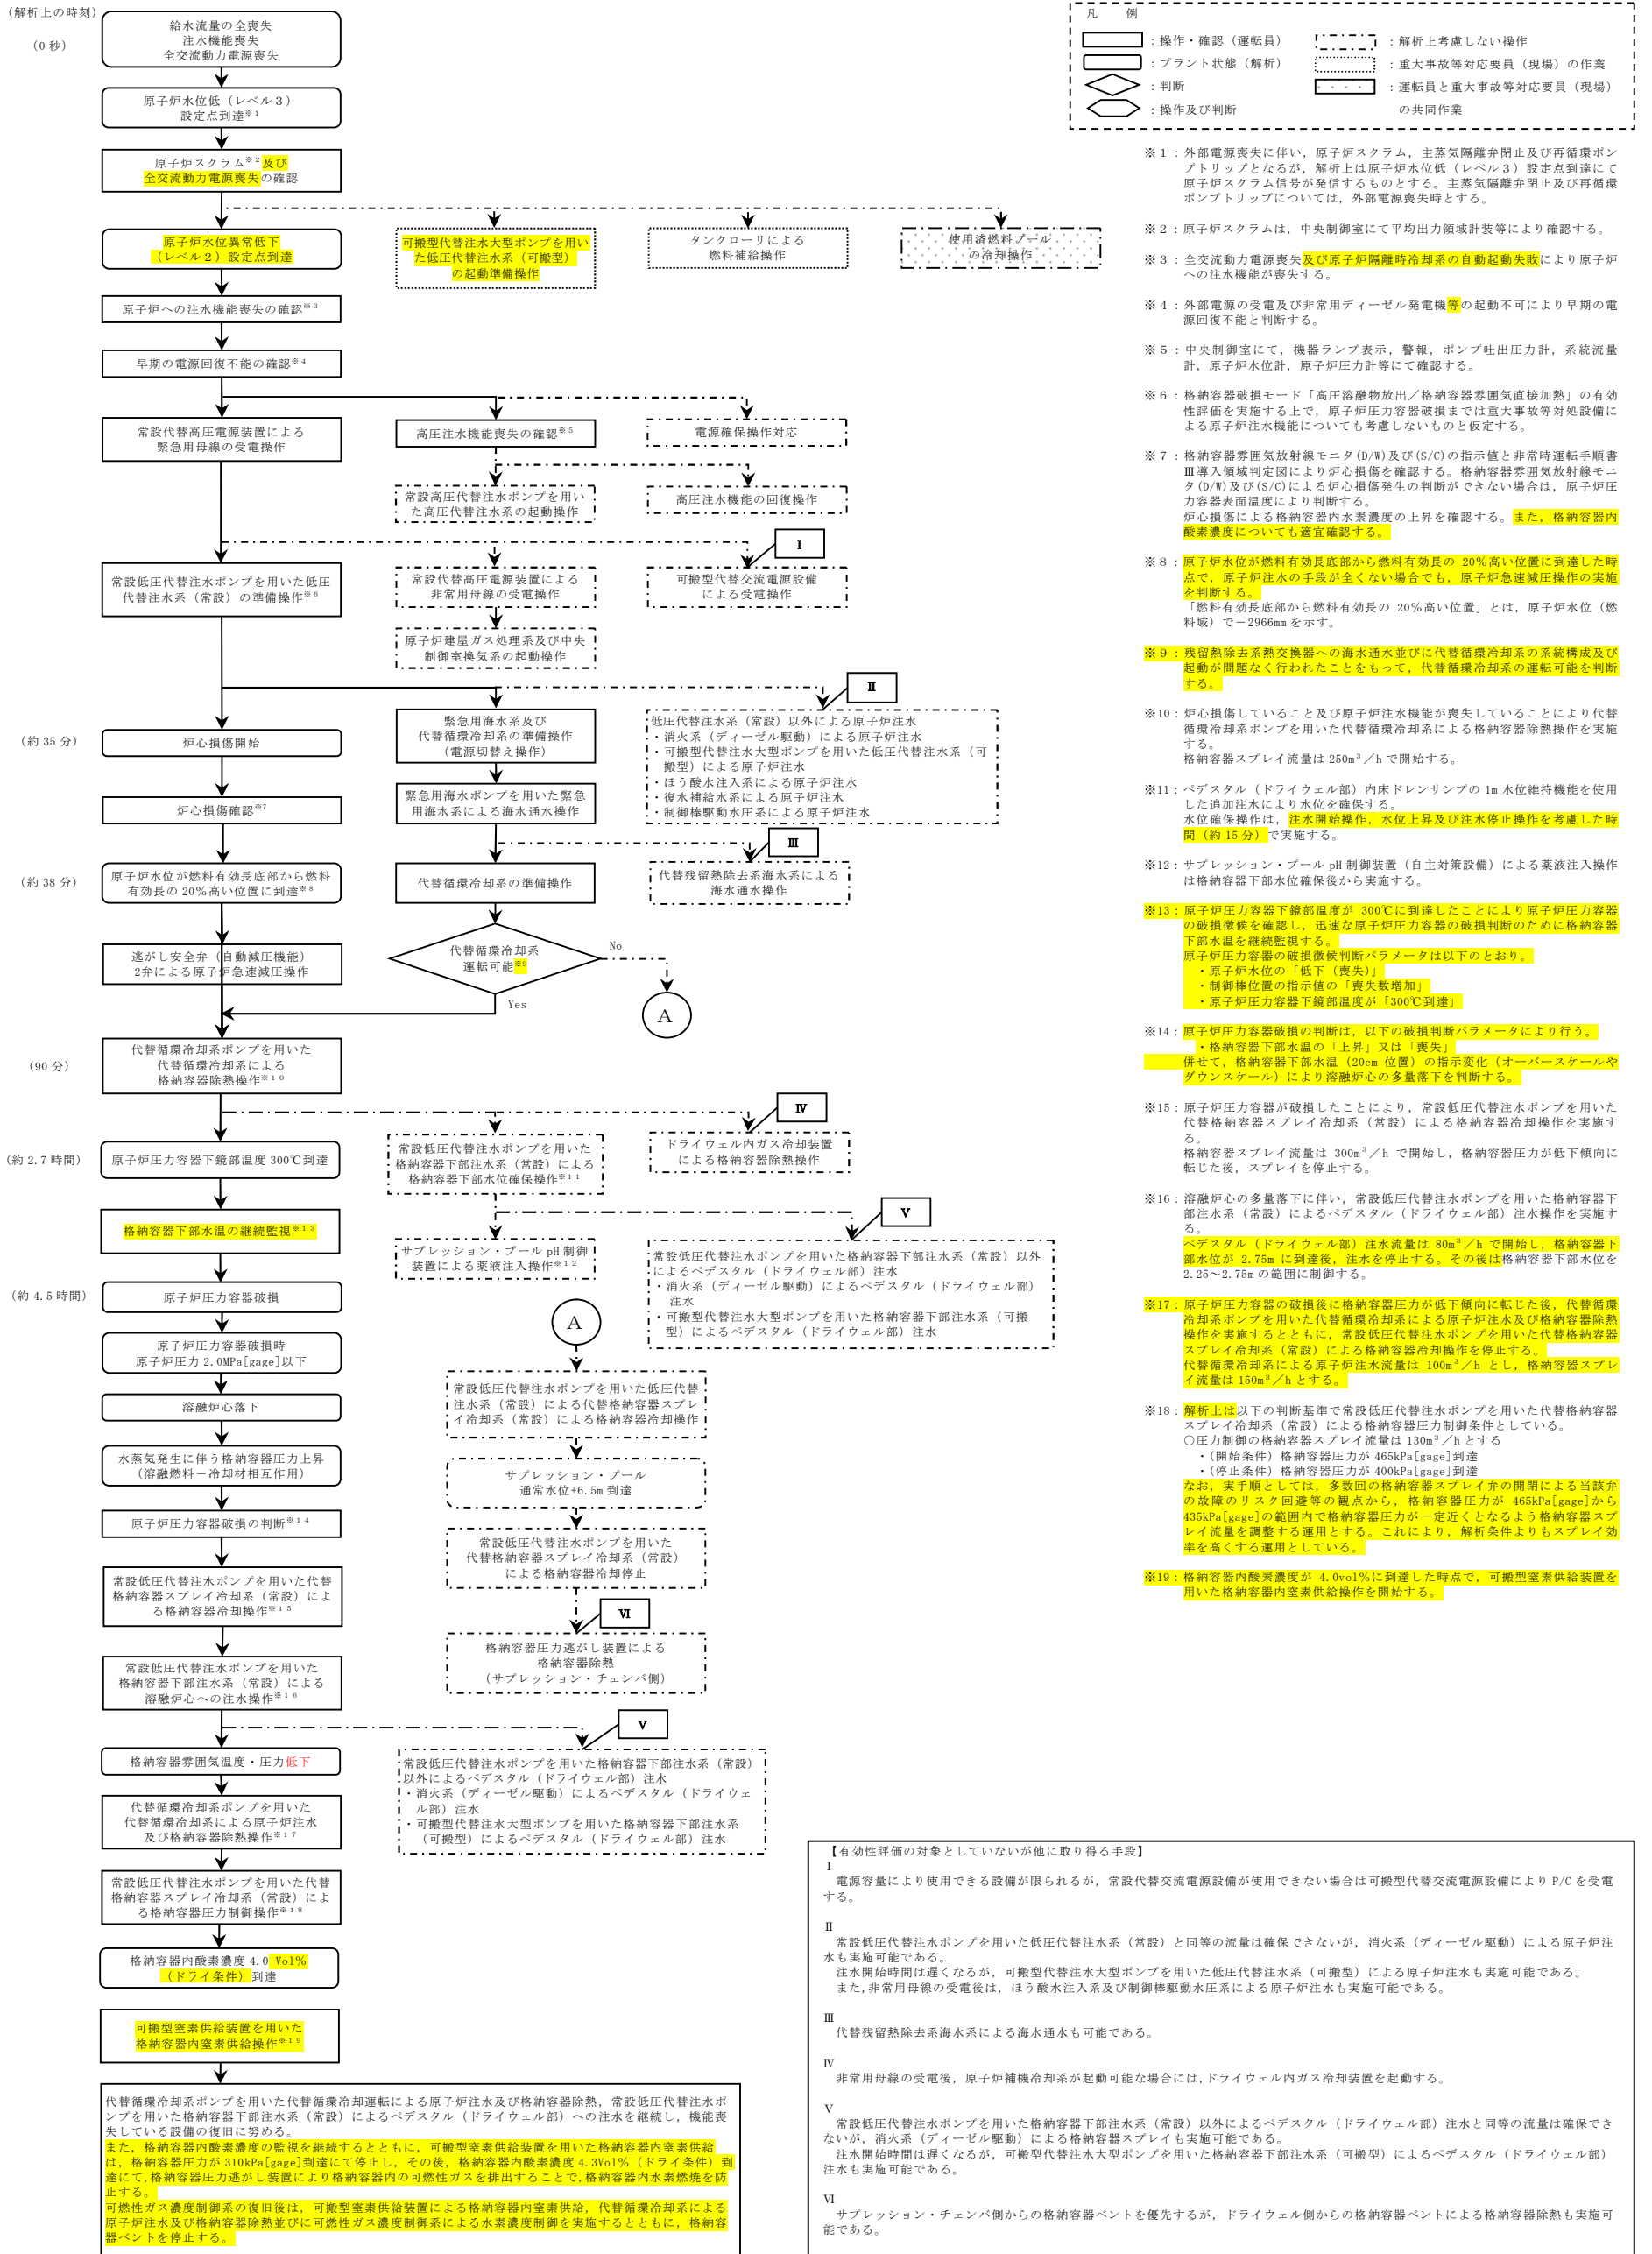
（解析上の時刻）

（0 秒）

給水流量の全喪失
注水機能喪失
全交流動力電源喪失

原子炉水位低（レベル３）設定点到達※１

原子炉スクラム※２及び全交流動力電源喪失の確認

原子炉水位異常低下（レベル２）設定点到達

可搬型代替注水大型ポンプを用いた低圧代替注水系（可搬型）の起動準備操作

タンクローリによる燃料補給操作

使用済燃料プールの冷却操作

原子炉への注水機能喪失の確認※３

早期の電源回復不能の確認※４

常設代替高圧電源装置による緊急用母線の受電操作

高圧注水機能喪失の確認※５

電源確保操作対応

常設高圧代替注水ポンプを用いた高圧代替注水系の起動操作

高圧注水機能の回復操作

常設低圧代替注水ポンプを用いた低圧代替注水系（常設）の準備操作※６

常設代替高圧電源装置による非常用母線の受電操作

Ⅰ

可搬型代替交流電源設備による受電操作

原子炉建屋ガス処理系及び中央制御室換気系の起動操作

Ⅱ

（約 35 分）

炉心損傷開始

緊急用海水系及び代替循環冷却系の準備操作（電源切替え操作）

低圧代替注水系（常設）以外による原子炉注水
・消火系（ディーゼル駆動）による原子炉注水
・可搬型代替注水大型ポンプを用いた低圧代替注水系（可搬型）による原子炉注水
・ほう酸水注入系による原子炉注水
・復水補給水系による原子炉注水
・制御棒駆動水圧系による原子炉注水

炉心損傷確認※７

緊急用海水ポンプを用いた緊急用海水系による海水通水操作

Ⅲ

（約 38 分）

原子炉水位が燃料有効長底部から燃料有効長の 20％高い位置に到達※８

代替循環冷却の準備操作

代替残留熱除去系海水系による海水通水操作

逃がし安全弁（自動減圧機能）2弁による原子炉急速減圧操作

代替循環冷却系運転可能※９

No

Yes

A

（90 分）

代替循環冷却系ポンプを用いた代替循環冷却系による格納容器除熱操作※１０

Ⅳ

（約 2.7 時間）

原子炉圧力容器下鏡部温度 300℃到達

常設低圧代替注水ポンプを用いた格納容器下部注水系（常設）による格納容器下部水位確保操作※１１

ドライウェル内ガス冷却装置による格納容器除熱操作

格納容器下部水温の継続監視※１３

Ⅴ

サプレッション・プール pH 制御装置による薬液注入操作※１２

常設低圧代替注水ポンプを用いた格納容器下部注水系（常設）以外によるペデスタル（ドライウェル部）注水
・消火系（ディーゼル駆動）によるペデスタル（ドライウェル部）注水
・可搬型代替注水大型ポンプを用いた格納容器下部注水系（可搬型）によるペデスタル（ドライウェル部）注水

（約 4.5 時間）

原子炉圧力容器破損

A

原子炉圧力容器破損時
原子炉圧力 2.0MPa[gage]以下

常設低圧代替注水ポンプを用いた低圧代替注水系（常設）による代替格納容器スプレイ冷却系（常設）による格納容器冷却操作

溶融炉心落下

水蒸気発生に伴う格納容器圧力上昇（溶融燃料－冷却材相互作用）

サプレッション・プール通常水位+6.5m 到達

原子炉圧力容器破損の判断※１４

常設低圧代替注水ポンプを用いた代替格納容器スプレイ冷却系（常設）による格納容器冷却停止

常設低圧代替注水ポンプを用いた代替格納容器スプレイ冷却系（常設）による格納容器冷却操作※１５

Ⅵ

格納容器圧力逃がし装置による格納容器除熱（サプレッション・チェンバ側）

常設低圧代替注水ポンプを用いた格納容器下部注水系（常設）による溶融炉心への注水操作※１６

Ⅴ

格納容器雰囲気温度・圧力低下

常設低圧代替注水ポンプを用いた格納容器下部注水系（常設）以外によるペデスタル（ドライウェル部）注水
・消火系（ディーゼル駆動）によるペデスタル（ドライウェル部）注水
・可搬型代替注水大型ポンプを用いた格納容器下部注水系（可搬型）によるペデスタル（ドライウェル部）注水

代替循環冷却系ポンプを用いた代替循環冷却系による原子炉注水及び格納容器除熱操作※１７

常設低圧代替注水ポンプを用いた代替格納容器スプレイ冷却系（常設）による格納容器圧力制御操作※１８

格納容器内酸素濃度 4.0 Vol％（ドライ条件）到達

可搬型窒素供給装置を用いた格納容器内窒素供給操作※１９

代替循環冷却系ポンプを用いた代替循環冷却運転による原子炉注水及び格納容器除熱，常設低圧代替注水ポンプを用いた格納容器下部注水系（常設）によるペデスタル（ドライウェル部）への注水を継続し，機能喪失している設備の復旧に努める。
また，格納容器内酸素濃度の監視を継続するとともに，可搬型窒素供給装置を用いた格納容器内窒素供給は，格納容器圧力が 310kPa[gage]到達にて停止し，その後，格納容器内酸素濃度 4.3Vol％（ドライ条件）到達にて，格納容器圧力逃がし装置により格納容器内の可燃性ガスを排出することで，格納容器内水素燃焼を防止する。
可燃性ガス濃度制御系の復旧後は，可搬型窒素供給装置による格納容器内窒素供給，代替循環冷却系による原子炉注水及び格納容器除熱並びに可燃性ガス濃度制御系による水素濃度制御を実施するとともに，格納容器ベントを停止する。

凡　例
：操作・確認（運転員）
：プラント状態（解析）
：判断
：操作及び判断
：解析上考慮しない操作
：重大事故等対応要員（現場）の作業
：運転員と重大事故等対応要員（現場）の共同作業

※１：外部電源喪失に伴い，原子炉スクラム，主蒸気隔離弁閉止及び再循環ポンプトリップとなるが，解析上は原子炉水位低（レベル３）設定点到達にて原子炉スクラム信号が発信するものとする。主蒸気隔離弁閉止及び再循環ポンプトリップについては，外部電源喪失時とする。

※２：原子炉スクラムは，中央制御室にて平均出力領域計装等により確認する。

※３：全交流動力電源喪失及び原子炉隔離時冷却系の自動起動失敗により原子炉への注水機能が喪失する。

※４：外部電源の受電及び非常用ディーゼル発電機等の起動不可により早期の電源回復不能と判断する。

※５：中央制御室にて，機器ランプ表示，警報，ポンプ吐出圧力計，系統流量計，原子炉水位計，原子炉圧力計等にて確認する。

※６：格納容器破損モード「高圧溶融物放出／格納容器雰囲気直接加熱」の有効性評価を実施する上で，原子炉圧力容器破損までは重大事故等対処設備による原子炉注水機能についても考慮しないものと仮定する。

※７：格納容器雰囲気放射線モニタ(D/W)及び(S/C)の指示値と非常時運転手順書Ⅲ導入領域判定図により炉心損傷を確認する。格納容器雰囲気放射線モニタ(D/W)及び(S/C)による炉心損傷発生の判断ができない場合は，原子炉圧力容器表面温度により判断する。
炉心損傷による格納容器内水素濃度の上昇を確認する。また，格納容器内酸素濃度についても適宜確認する。

※８：原子炉水位が燃料有効長底部から燃料有効長の 20％高い位置に到達した時点で，原子炉注水の手段が全くない場合でも，原子炉急速減圧操作の実施を判断する。
「燃料有効長底部から燃料有効長の 20％高い位置」とは，原子炉水位（燃料域）で－2966mm を示す。

※９：残留熱除去系熱交換器への海水通水並びに代替循環冷却系の系統構成及び起動が問題なく行われたことをもって，代替循環冷却系の運転可能を判断する。

※10：炉心損傷していること及び原子炉注水機能が喪失していることにより代替循環冷却系ポンプを用いた代替循環冷却系による格納容器除熱操作を実施する。
格納容器スプレイ流量は 250m³／h で開始する。

※11：ペデスタル（ドライウェル部）内床ドレンサンプの 1m 水位維持機能を使用した追加注水により水位を確保する。
水位確保操作は，注水開始操作，水位上昇及び注水停止操作を考慮した時間（約 15 分）で実施する。

※12：サプレッション・プール pH 制御装置（自主対策設備）による薬液注入操作は格納容器下部水位確保後から実施する。

※13：原子炉圧力容器下鏡部温度が 300℃に到達したことにより原子炉圧力容器の破損徴候を確認し，迅速な原子炉圧力容器の破損判断のために格納容器下部水温を継続監視する。
原子炉圧力容器の破損徴候判断パラメータは以下のとおり。
・原子炉水位の「低下（喪失）」
・制御棒位置の指示値の「喪失数増加」
・原子炉圧力容器下鏡部温度が「300℃到達」

※14：原子炉圧力容器破損の判断は，以下の破損判断パラメータにより行う。
・格納容器下部水温の「上昇」又は「喪失」
併せて，格納容器下部水温（20cm 位置）の指示変化（オーバースケールやダウンスケール）により溶融炉心の多量落下を判断する。

※15：原子炉圧力容器が破損したことにより，常設低圧代替注水ポンプを用いた代替格納容器スプレイ冷却系（常設）による格納容器冷却操作を実施する。
格納容器スプレイ流量は 300m³／h で開始し，格納容器圧力が低下傾向に転じた後，スプレイを停止する。

※16：溶融炉心の多量落下に伴い，常設低圧代替注水ポンプを用いた格納容器下部注水系（常設）によるペデスタル（ドライウェル部）注水操作を実施する。
ペデスタル（ドライウェル部）注水流量は 80m³／h で開始し，格納容器下部水位が 2.75m に到達後，注水を停止する。その後は格納容器下部水位を 2.25～2.75m の範囲に制御する。

※17：原子炉圧力容器の破損後に格納容器圧力が低下傾向に転じた後，代替循環冷却系ポンプを用いた代替循環冷却系による原子炉注水及び格納容器除熱操作を実施するとともに，常設低圧代替注水ポンプを用いた代替格納容器スプレイ冷却系（常設）による格納容器冷却操作を停止する。
代替循環冷却系による原子炉注水流量は 100m³／h とし，格納容器スプレイ流量は 150m³／h とする。

※18：解析上は以下の判断基準で常設低圧代替注水ポンプを用いた代替格納容器スプレイ冷却系（常設）による格納容器圧力制御条件としている。
○圧力制御の格納容器スプレイ流量は 130m³／h とする
・（開始条件）格納容器圧力が 465kPa[gage]到達
・（停止条件）格納容器圧力が 400kPa[gage]到達
なお，実手順としては，多数回の格納容器スプレイ弁の開閉による当該弁の故障のリスク回避等の観点から，格納容器圧力が 465kPa[gage]から 435kPa[gage]の範囲内で格納容器圧力が一定近くとなるよう格納容器スプレイ流量を調整する運用とする。これにより，解析条件よりもスプレイ効率を高くする運用としている。

※19：格納容器内酸素濃度が 4.0vol％に到達した時点で，可搬型窒素供給装置を用いた格納容器内窒素供給操作を開始する。

【有効性評価の対象としていないが他に取り得る手段】
Ⅰ
電源容量により使用できる設備が限られるが，常設代替交流電源設備が使用できない場合は可搬型代替交流電源設備により P/C を受電する。

Ⅱ
常設低圧代替注水ポンプを用いた低圧代替注水系（常設）と同等の流量は確保できないが，消火系（ディーゼル駆動）による原子炉注水も実施可能である。
注水開始時間は遅くなるが，可搬型代替注水大型ポンプを用いた低圧代替注水系（可搬型）による原子炉注水も実施可能である。
また，非常用母線の受電後は，ほう酸水注入系及び制御棒駆動水圧系による原子炉注水も実施可能である。

Ⅲ
代替残留熱除去系海水系による海水通水も可能である。

Ⅳ
非常用母線の受電後，原子炉補機冷却系が起動可能な場合には，ドライウェル内ガス冷却装置を起動する。

Ⅴ
常設低圧代替注水ポンプを用いた格納容器下部注水系（常設）以外によるペデスタル（ドライウェル部）注水と同等の流量は確保できないが，消火系（ディーゼル駆動）による格納容器スプレイも実施可能である。
注水開始時間は遅くなるが，可搬型代替注水大型ポンプを用いた格納容器下部注水系（可搬型）によるペデスタル（ドライウェル部）注水も実施可能である。

Ⅵ
サプレッション・チェンバ側からの格納容器ベントを優先するが，ドライウェル側からの格納容器ベントによる格納容器除熱も実施可能である。